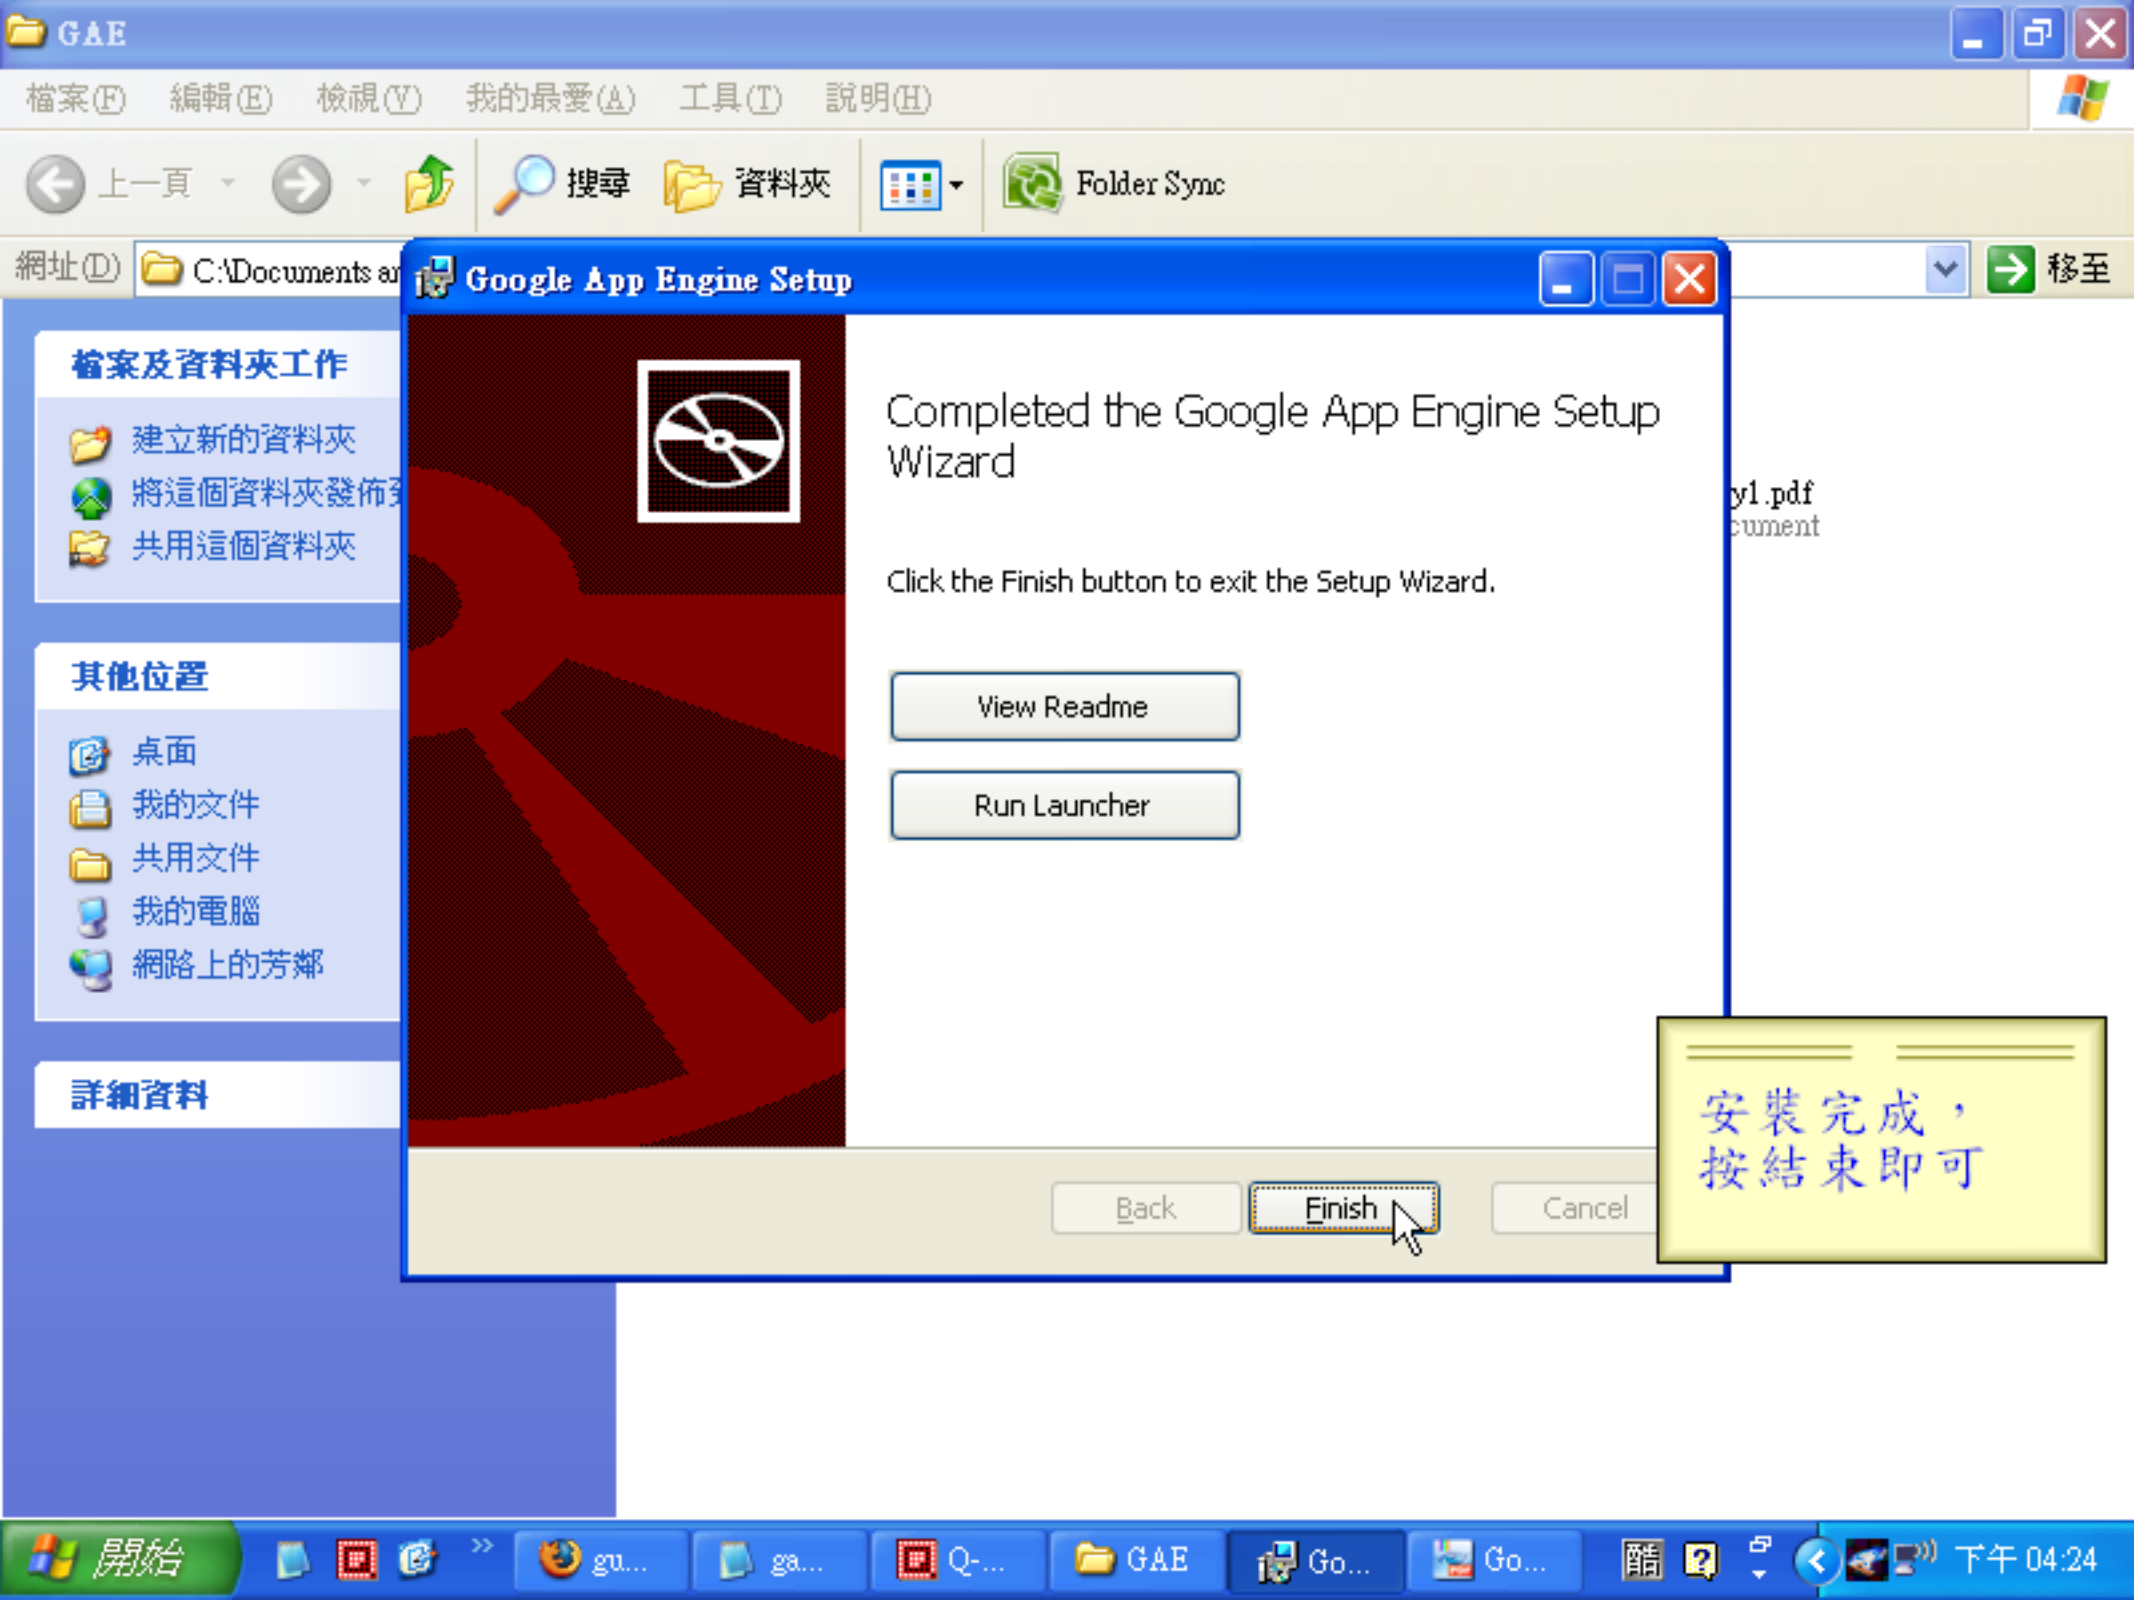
GAE

檔案(F) 編輯(E) 檢視(V) 我的最愛(A) 工具(T) 說明(H)

上一頁 搜尋 資料夾 Folder Sync

網址(D) C:\Documents a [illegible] 移至

檔案及資料夾工作
建立新的資料夾
將這個資料夾發佈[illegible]
共用這個資料夾

其他位置
桌面
我的文件
共用文件
我的電腦
網路上的芳鄰

詳細資料

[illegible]y1.pdf
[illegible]cument

Google App Engine Setup

Completed the Google App Engine Setup Wizard

Click the Finish button to exit the Setup Wizard.

View Readme

Run Launcher

Back Finish Cancel

安裝完成，
按結束即可

開始 gu... ga... Q-... GAE Go... Go... 簡 下午 04:24